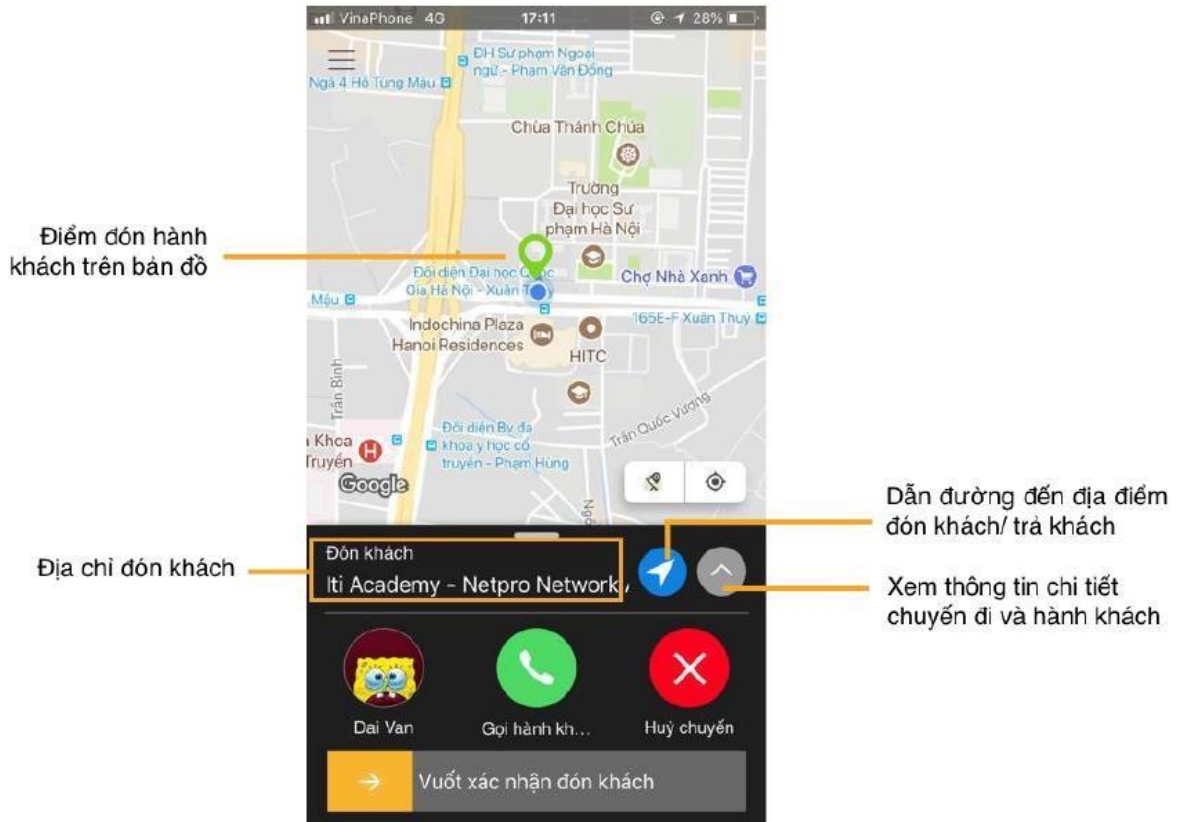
VinaPhone 4G 17:11 28%

ĐH Sư phạm Ngoại ngữ - Phạm Văn Đồng

Ngã 4 Hồ Tùng Mậu

Chùa Thánh Chúa

Trường Đại học Sư phạm Hà Nội

Điểm đón hành khách trên bản đồ

Đối diện Đại học Quốc Gia Hà Nội - Xuân Thủy

Chợ Nhà Xanh

Mậu

165E-F Xuân Thủy

Indochina Plaza Hanoi Residences

HITC

Trần Bình

Trần Quốc Vượng

Đối diện Bv đa khoa y học cổ truyền - Phạm Hùng

Khoa Truyền

Google

Dẫn đường đến địa điểm đón khách/ trả khách

Đón khách

Iti Academy - Netpro Network,

Địa chỉ đón khách

Xem thông tin chi tiết chuyến đi và hành khách

Dai Van

Gọi hành kh...

Huỷ chuyến

Vuốt xác nhận đón khách